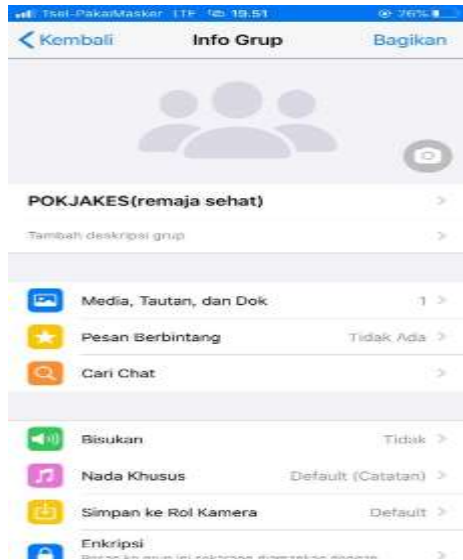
Tsel-PakaiMasker LTE 19.51 76%

Kembali
Info Grup
Bagikan

POKJAKES(remaja sehat)

Tambah deskripsi grup

Media, Tautan, dan Dok
1

Pesan Berbintang
Tidak Ada

Cari Chat

Bisukan
Tidak

Nada Khusus
Default (Catatan)

Simpan ke Rol Kamera
Default

Enkripsi
Pesan ke grup ini sekarang diamankan dengan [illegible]